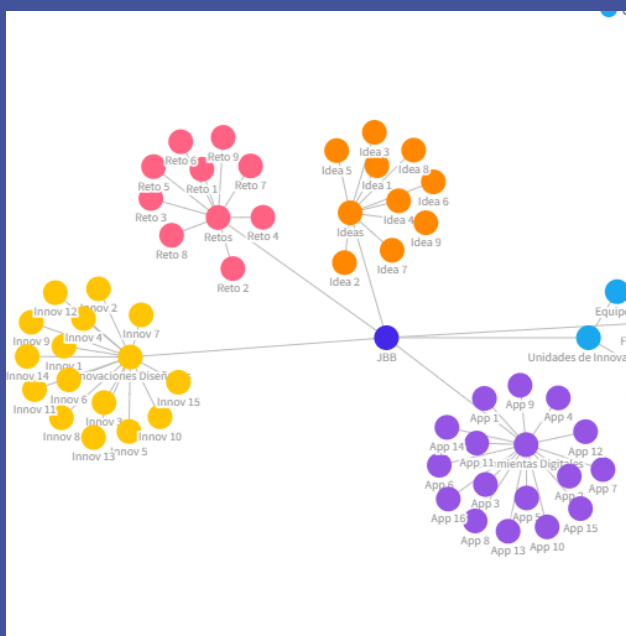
Reto 6
Reto 9
Reto 5
Reto 1
Reto 7
Reto 3
Retos
Reto 4
Reto 8
Reto 2

Idea 3
Idea 5
Idea 8
Idea 1
Idea 6
Idea 4
Ideas
Idea 9
Idea 7
Idea 2

Innov 12
Innov 2
Innov 9
Innov 4
Innov 7
Innov 1
Innov 14
Innovaciones Diseñ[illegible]
Innov 6
Innov 11
Innov 15
Innov 3
Innov 8
Innov 10
Innov 13
Innov 5

JBB

Equipo
F
Unidades de Innova

App 9
App 1
App 4
App 14
App 11
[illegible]mientas Digitales
App 12
App 6
App 7
App 3
App 2
App 16
App 5
App 15
App 8
App 13
App 10